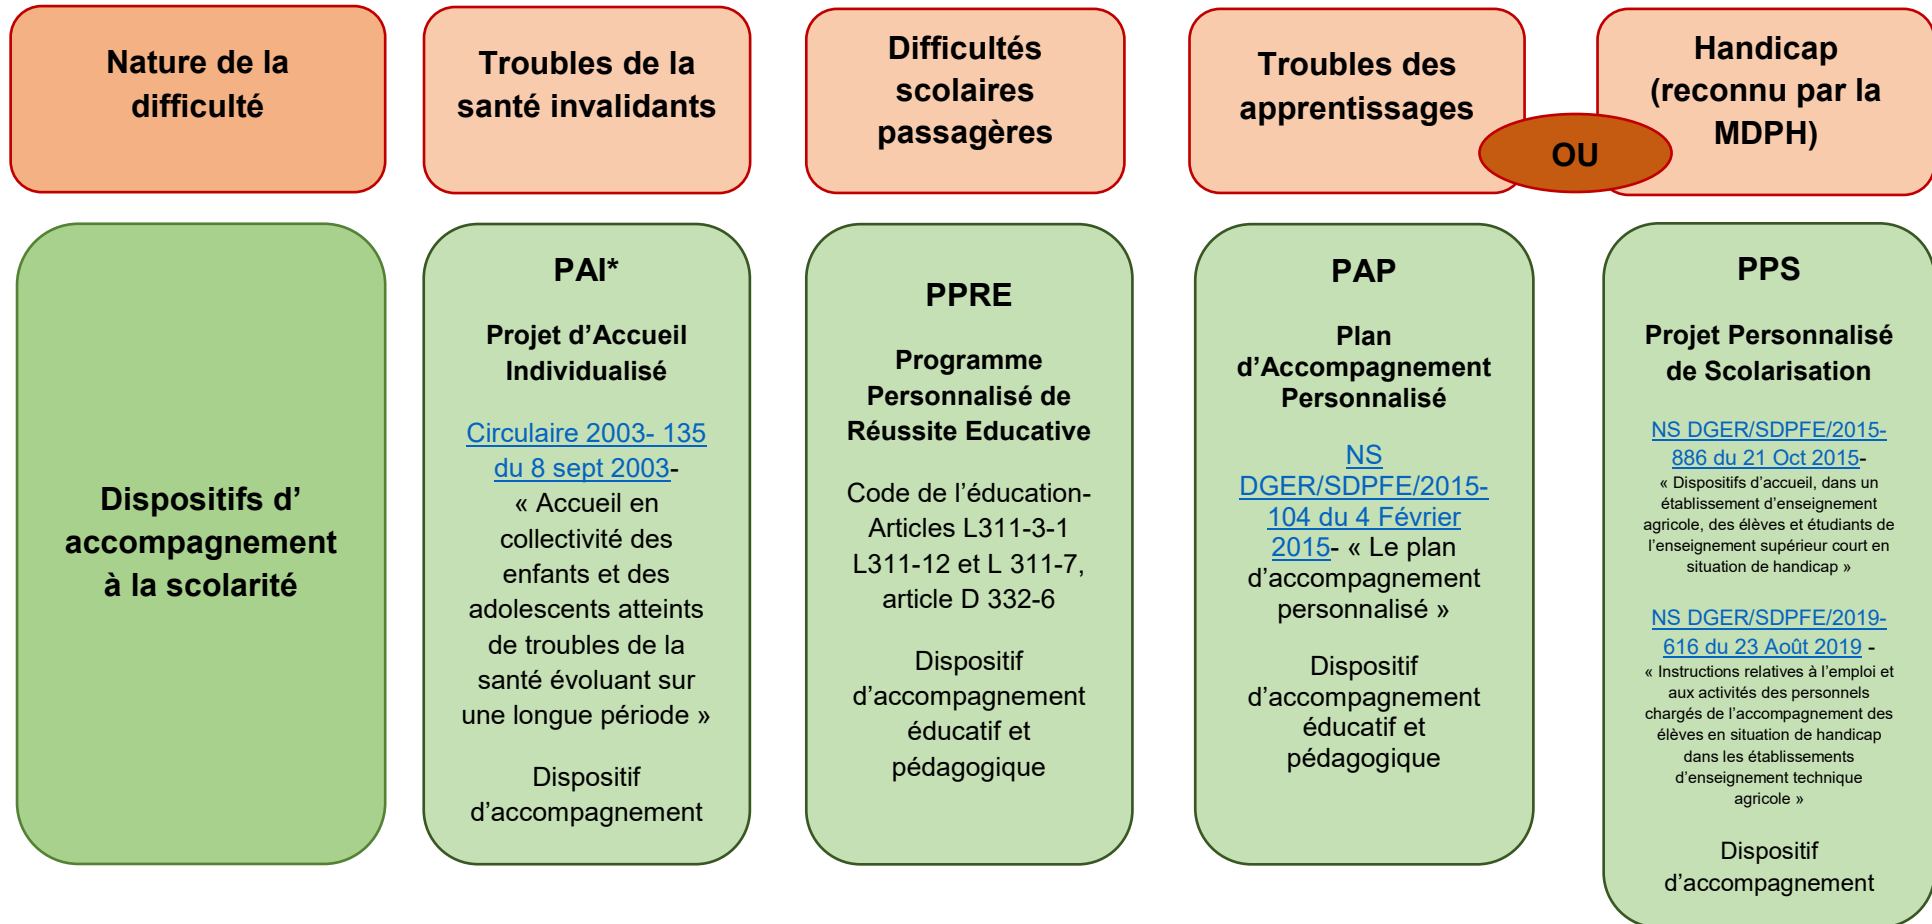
Nature de la difficulté

Troubles de la santé invalidants

Difficultés scolaires passagères

Troubles des apprentissages

OU

Handicap (reconnu par la MDPH)

Dispositifs d' accompagnement à la scolarité

PAI*

Projet d'Accueil Individualisé

Circulaire 2003- 135 du 8 sept 2003- « Accueil en collectivité des enfants et des adolescents atteints de troubles de la santé évoluant sur une longue période »

Dispositif d'accompagnement

PPRE

Programme Personnalisé de Réussite Educative

Code de l'éducation- Articles L311-3-1 L311-12 et L 311-7, article D 332-6

Dispositif d'accompagnement éducatif et pédagogique

PAP

Plan d'Accompagnement Personnalisé

NS DGER/SDPFE/2015-104 du 4 Février 2015- « Le plan d'accompagnement personnalisé »

Dispositif d'accompagnement éducatif et pédagogique

PPS

Projet Personnalisé de Scolarisation

NS DGER/SDPFE/2015-886 du 21 Oct 2015- « Dispositifs d'accueil, dans un établissement d'enseignement agricole, des élèves et étudiants de l'enseignement supérieur court en situation de handicap »

NS DGER/SDPFE/2019-616 du 23 Août 2019 - « Instructions relatives à l'emploi et aux activités des personnels chargés de l'accompagnement des élèves en situation de handicap dans les établissements d'enseignement technique agricole »

Dispositif d'accompagnement